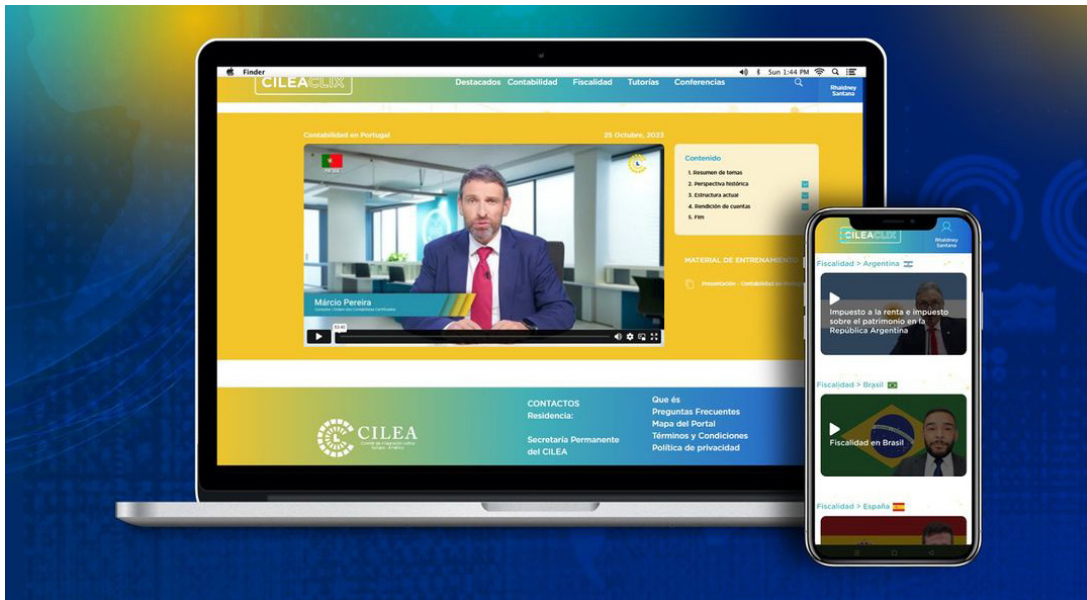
Finder
Sun 1:44 PM

CILEACLIX
Destacados Contabilidad Fiscalidad Tutorías Conferencias
Rhaidney Santana

Contabilidad en Portugal
25 Octubre, 2023

Márcio Pereira
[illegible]

Contenido
1. Resumen de temas
2. Perspectiva histórica
3. Estructura actual
4. Rendición de cuentas
5. Fim

MATERIAL DE ENTRENAMIENTO
Presentación - Contabilidad en Portugal

CILEA
Comité de Integración Latino Europa - América

CONTACTOS
Residencia:

Secretaría Permanente del CILEA

Que és
Preguntas Frecuentes
Mapa del Portal
Términos y Condiciones
Política de privacidad

CILEACLIX
Rhaidney Santana

Fiscalidad > Argentina
Impuesto a la renta e impuesto sobre el patrimonio en la República Argentina

Fiscalidad > Brasil
Fiscalidad en Brasil

Fiscalidad > España